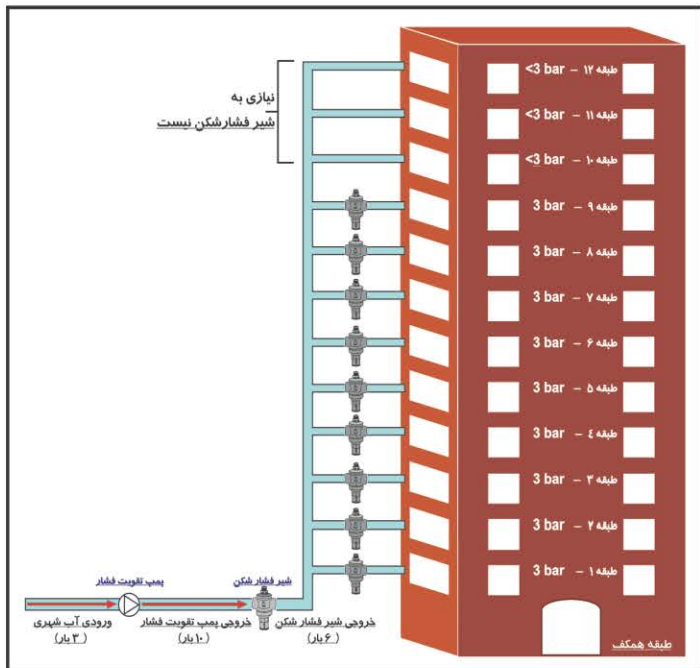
نیازی به
شیر فشارشکن نیست

طبقه ۱۲ – <3 bar
طبقه ۱۱ – <3 bar
طبقه ۱۰ – <3 bar
طبقه ۹ – 3 bar
طبقه ۸ – 3 bar
طبقه ۷ – 3 bar
طبقه ۶ – 3 bar
طبقه ۵ – 3 bar
طبقه ٤ – 3 bar
طبقه ۳ – 3 bar
طبقه ۲ – 3 bar
طبقه ۱ – 3 bar
طبقه همکف

پمپ تقویت فشار
شیر فشار شکن

ورودی آب شهری
( ۳ بار )

خروجی پمپ تقویت فشار
( ۱۰ بار )

خروجی شیر فشار شکن
( ۶ بار )